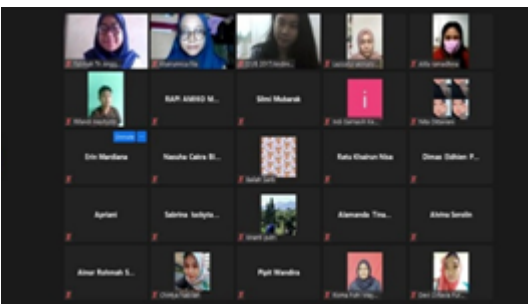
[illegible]

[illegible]

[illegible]

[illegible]

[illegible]

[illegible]

RAFI ANDIKO M...

Sitrni Mubarak

i

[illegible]

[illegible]

Erin Mardiana

Nassha Cahra Bi...

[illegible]

Ratu Khairun Nisa

Dimas Oktian P...

Apriani

Sabrina Isdiyta...

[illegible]

Alamanda Tina...

Alvina Sersilin

Ainur Rohmah S...

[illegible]

Pipit Wandira

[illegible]

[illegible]